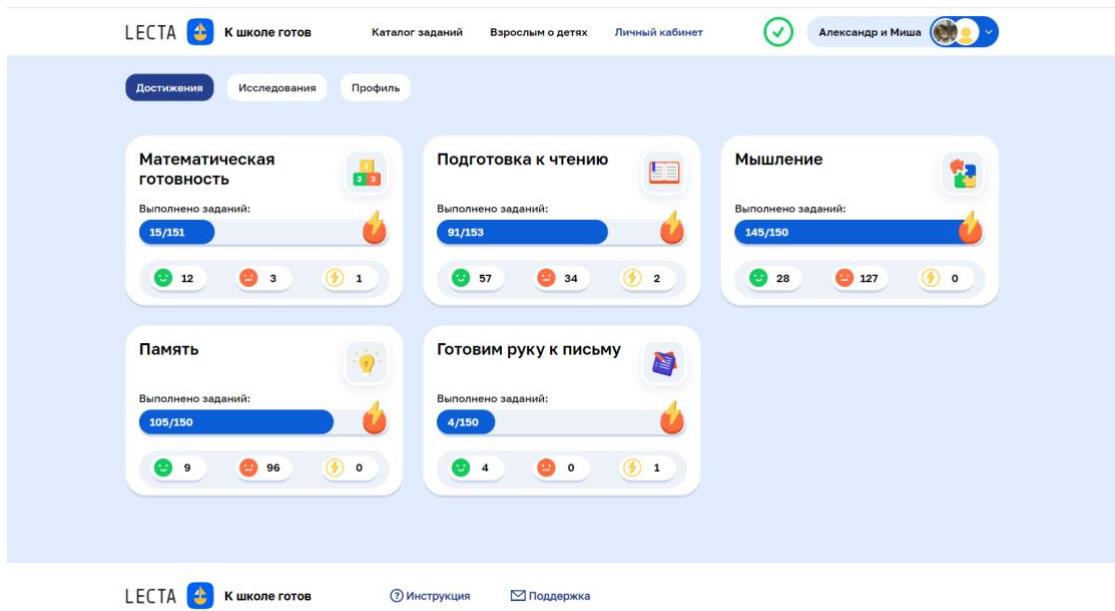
LECTA К школе готов Каталог заданий Взрослым о детях Личный кабинет Александр и Миша

Достижения Исследования Профиль

Математическая готовность
Выполнено заданий:
15/151
12 3 1

Подготовка к чтению
Выполнено заданий:
91/153
57 34 2

Мышление
Выполнено заданий:
145/150
28 127 0

Память
Выполнено заданий:
105/150
9 96 0

Готовим руку к письму
Выполнено заданий:
4/150
4 0 1

LECTA К школе готов Инструкция Поддержка